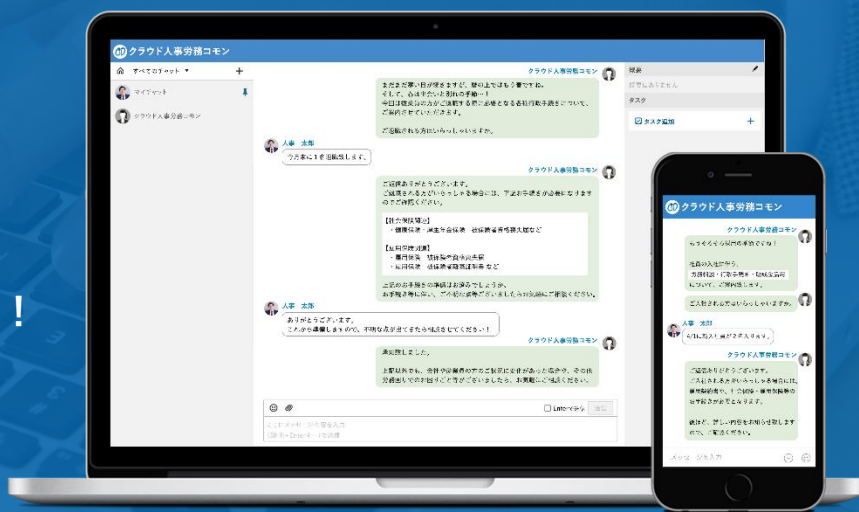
!

クラウド人事労務コモン

すべてのチャット ▼ +

マイチャット

クラウド人事労務コモン

クラウド人事労務コモン

まだまだ寒い日が続きますが、暦の上ではもう春ですね。
そして、春は手続きの多い時期です。
今日は確定申告の方がご退職する際に必要となる各種手続きについて、ご案内させていただきます。

ご退職される方はいらっしゃいますか。

人事 太郎
今月末に1名退職します。

クラウド人事労務コモン

ご連絡ありがとうございます。
ご退職される方がいらっしゃる場合には、下記の手続きが必要になりますのでご確認ください。

【社会保険関係】
・健康保険・厚生年金保険 被保険者資格喪失届など

【雇用保険関係】
・雇用保険 被保険者資格喪失届
・雇用保険 被保険者離職証明書 など

上記のお手続きの準備はお済みでしょうか。
お手続き等に関して、ご不明な点がございましたらお気軽にご連絡ください。

人事 太郎
ありがとうございます。
これから準備しますので、不明な点が出てきたら相談させてください！

クラウド人事労務コモン

承知致しました。

上記以外でも、各種保険関係のお手続きに変更があった場合や、その他労務面でのお困りごと等がございましたら、お気軽にご相談ください。

Enterで送信 送信

メモ

タスク

タスク追加 +

クラウド人事労務コモン

クラウド人事労務コモン

もうすぐ4月ですね！

4月の入社に伴い、
労働時間・社会保険・雇用保険
について、ご案内させていただきます。

ご入社される方はいらっしゃいますか。

人事 太郎
4月1日に入社が2名入ります。

クラウド人事労務コモン

ご連絡ありがとうございます。
ご入社される方がいらっしゃる場合には、雇用契約書や、社会保険・雇用保険等の手続きが必要となります。

後ほど、詳しい内容をお送りしますので、ご確認ください。

メッセージを入力